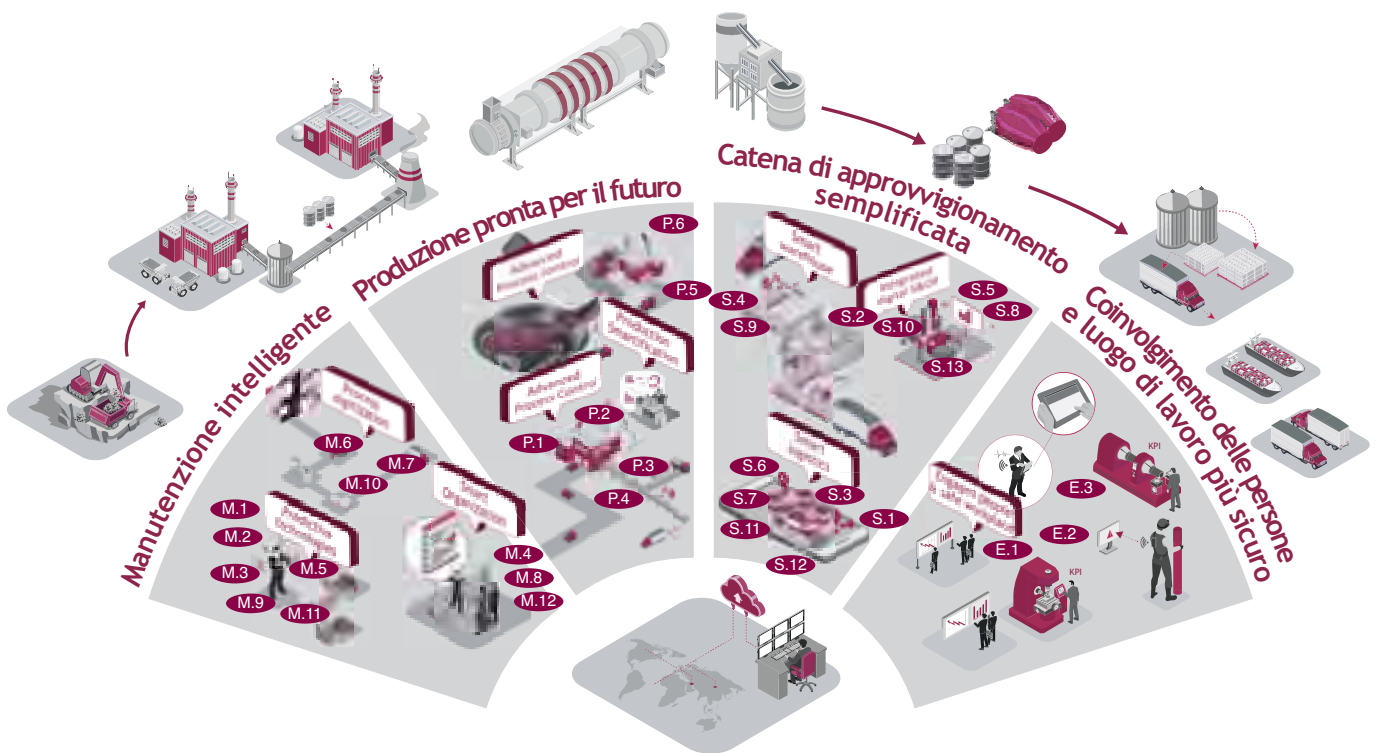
Manutenzione intelligente

Produzione pronta per il futuro

Catena di approvvigionamento semplificata

Coinvolgimento delle persone e luogo di lavoro più sicuro

M.1
M.2
M.3
M.5
M.6
M.7
M.9
M.10
M.11
M.4
M.8
M.12

P.1
P.2
P.3
P.4
P.5
P.6

S.1
S.2
S.3
S.4
S.5
S.6
S.7
S.8
S.9
S.10
S.11
S.12
S.13

E.1
E.2
E.3

KPI
KPI

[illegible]